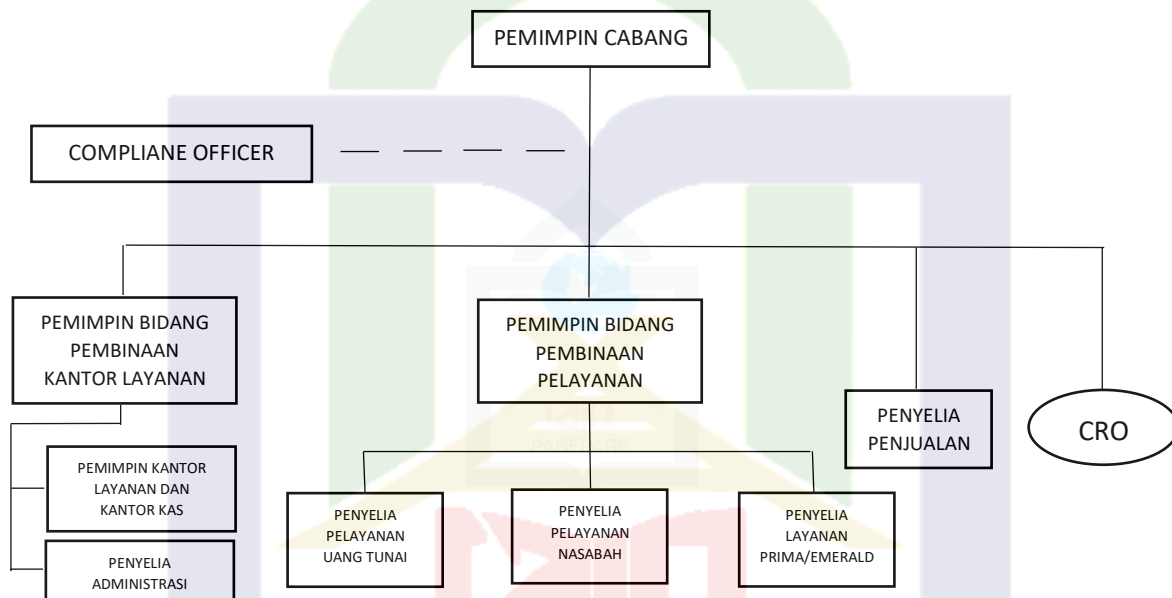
PEMIMPIN CABANG

COMPLIANE OFFICER

PEMIMPIN BIDANG PEMBINAAN KANTOR LAYANAN

PEMIMPIN BIDANG PEMBINAAN PELAYANAN

PENYELIA PENJUALAN

CRO

PEMIMPIN KANTOR LAYANAN DAN KANTOR KAS

PENYELIA ADMINISTRASI

PENYELIA PELAYANAN UANG TUNAI

PENYELIA PELAYANAN NASABAH

PENYELIA LAYANAN PRIMA/EMERALD

PAREPARE